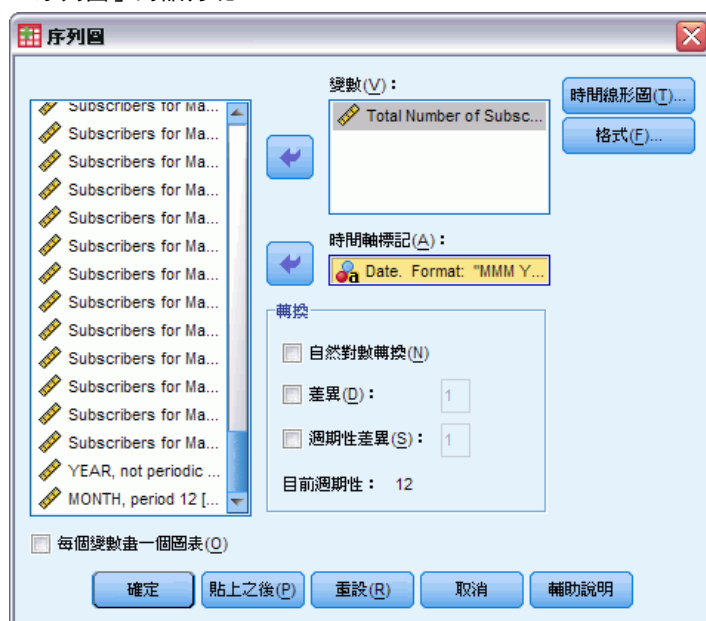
序列圖

Subscribers for Ma...
Subscribers for Ma...
Subscribers for Ma...
Subscribers for Ma...
Subscribers for Ma...
Subscribers for Ma...
Subscribers for Ma...
Subscribers for Ma...
Subscribers for Ma...
Subscribers for Ma...
Subscribers for Ma...
Subscribers for Ma...
Subscribers for Ma...
YEAR, not periodic ...
MONTH, period 12 [...

變數(V):
Total Number of Subsc...

時間軸標記(A):
Date. Format: "MMM Y...

轉換
自然對數轉換(N)
差異(D): 1
週期性差異(S): 1
目前週期性: 12

時間線形圖(T)...
格式(F)...

每個變數畫一個圖表(O)

確定
貼上之後(P)
重設(R)
取消
輔助說明